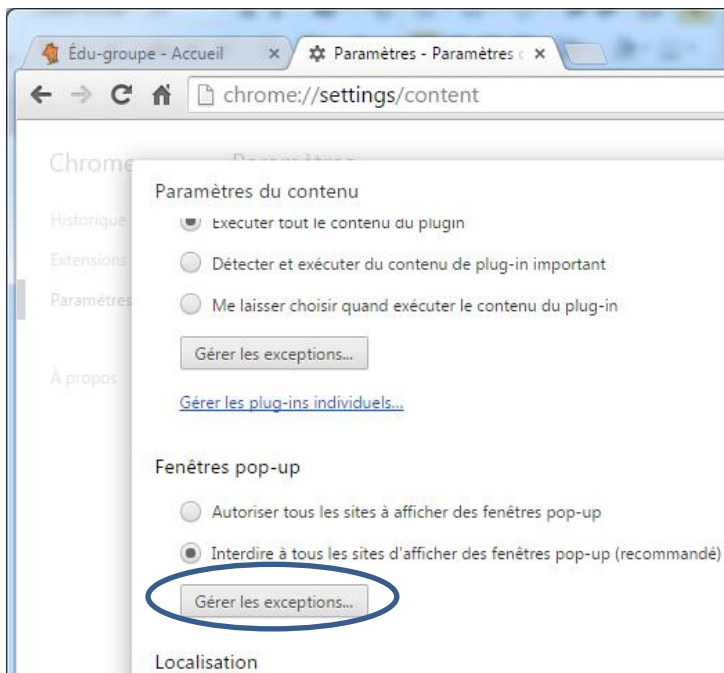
Édu-groupe - Accueil ×
Paramètres - Paramètres c ×

chrome://settings/content

Chrome
Paramètres
Historique
Extensions
Paramètres
À propos

Paramètres du contenu

Exécuter tout le contenu du plugin

Détecter et exécuter du contenu de plug-in important

Me laisser choisir quand exécuter le contenu du plug-in

Gérer les exceptions...

Gérer les plug-ins individuels...

Fenêtres pop-up

Autoriser tous les sites à afficher des fenêtres pop-up

Interdire à tous les sites d'afficher des fenêtres pop-up (recommandé)

Gérer les exceptions...

Localisation